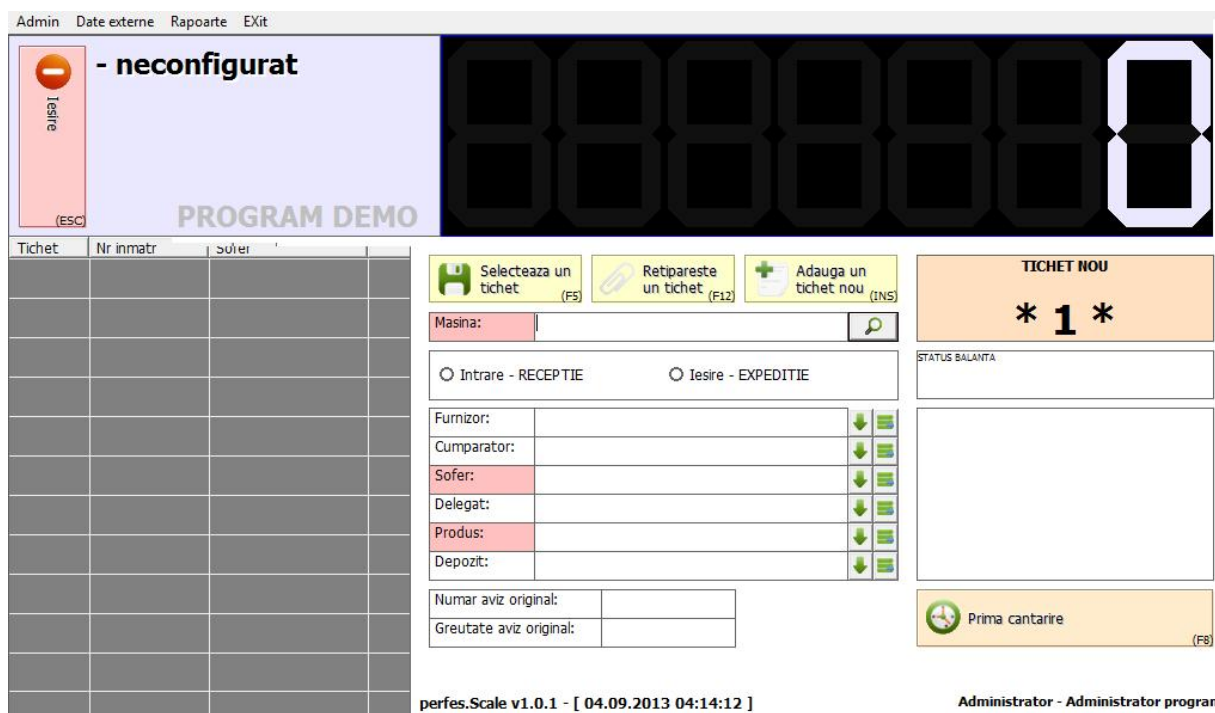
Admin Date externe Rapoarte EXit

Iesire (ESC)

- neconfigurat

PROGRAM DEMO

0

| Tichet | Nr inmatr | Sofer |
|---|---|---|

Selecteaza un tichet (F5)

Retipareste un tichet (F12)

Adauga un tichet nou (INS)

TICHET NOU

* 1 *

Masina:

STATUS BALANTA

Intrare - RECEPTIE

Iesire - EXPEDITIE

Furnizor:

Cumparator:

Sofer:

Delegat:

Produs:

Depozit:

Numar aviz original:

Greutate aviz original:

Prima cantarire (F8)

perfes.Scale v1.0.1 - [ 04.09.2013 04:14:12 ]

Administrator - Administrator progra